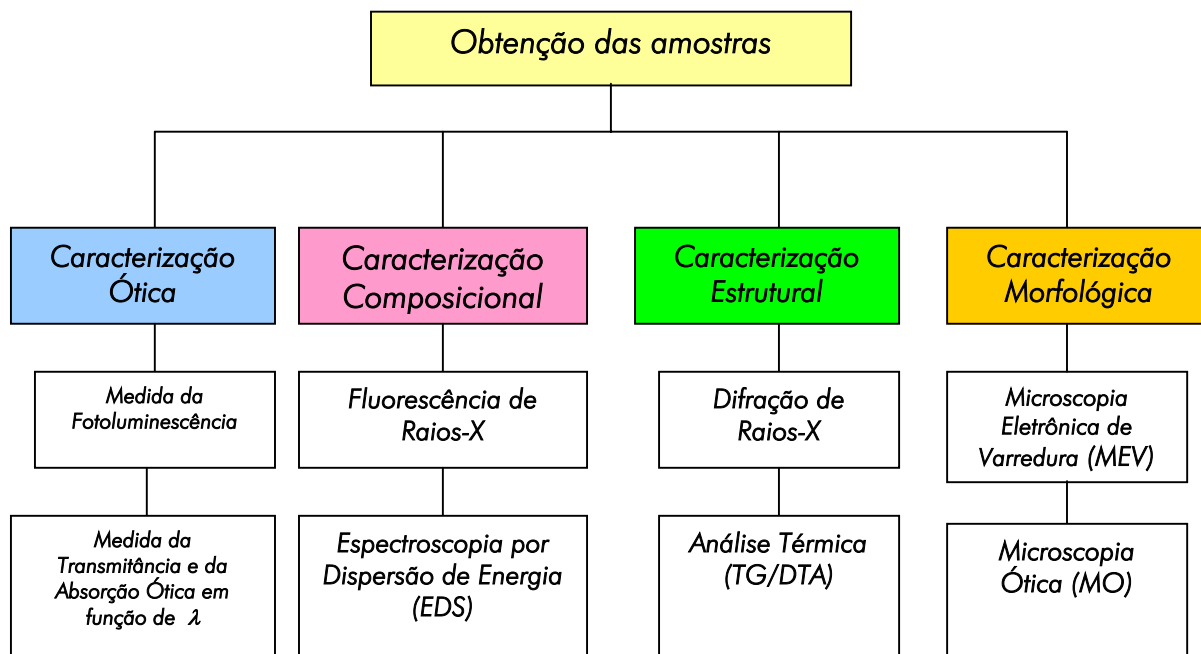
Obtenção das amostras

Caracterização Ótica

Medida da Fotoluminescência

Medida da Transmitância e da Absorção Ótica em função de $\lambda$

Caracterização Composicional

Fluorescência de Raios-X

Espectroscopia por Dispersão de Energia (EDS)

Caracterização Estrutural

Difração de Raios-X

Análise Térmica (TG/DTA)

Caracterização Morfológica

Microscopia Eletrônica de Varredura (MEV)

Microscopia Ótica (MO)